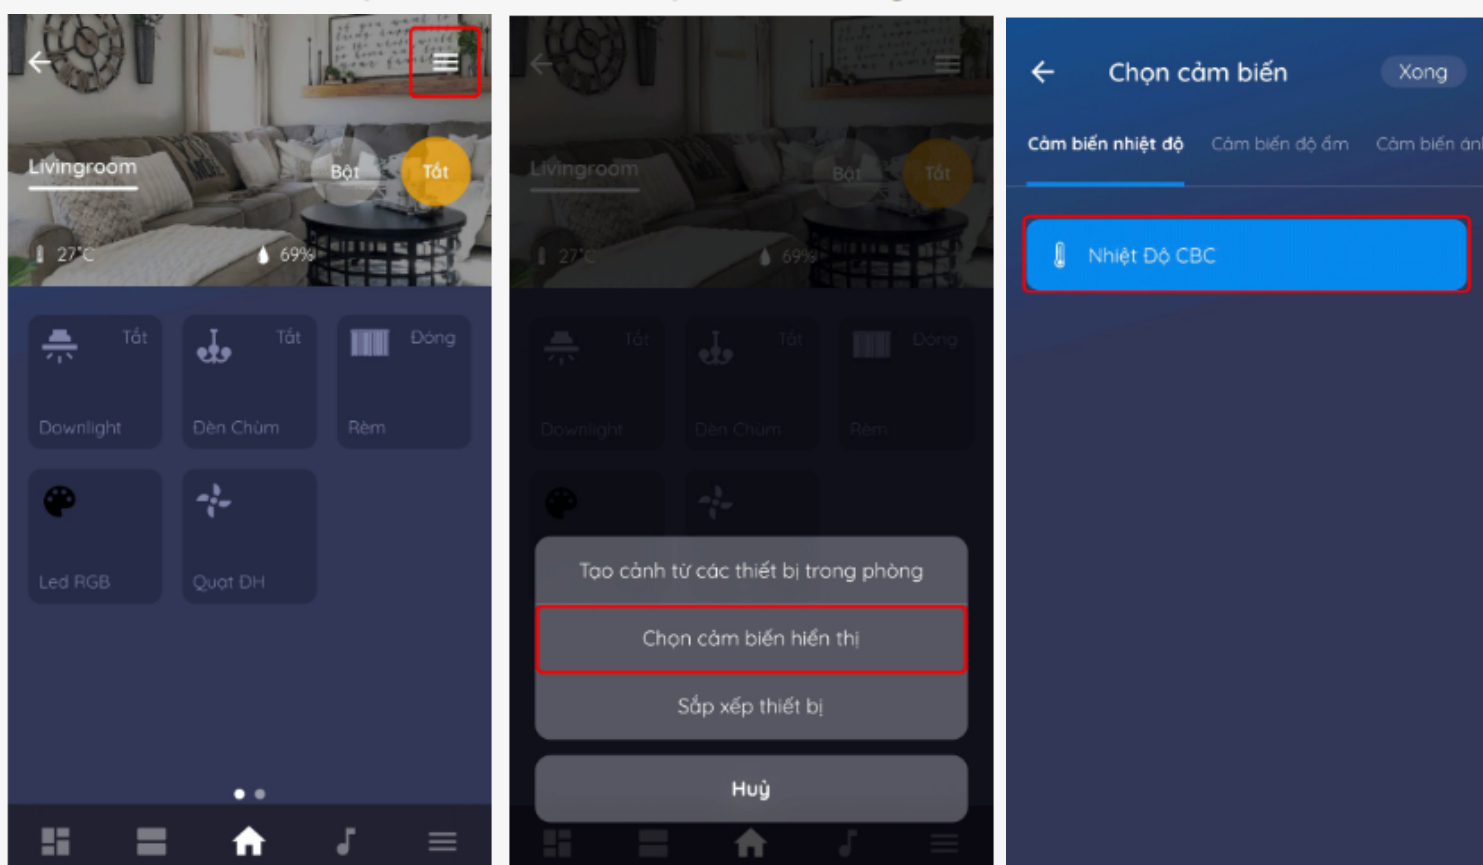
Livingroom

Bật

Tắt

27°C

69%

Tắt

Downlight

Tắt

Đèn Chùm

Đóng

Rèm

Led RGB

Quạt DH

Livingroom

Bật

Tắt

27°C

69%

Tắt

Downlight

Tắt

Đèn Chùm

Đóng

Rèm

Tạo cảnh từ các thiết bị trong phòng

Chọn cảm biến hiển thị

Sắp xếp thiết bị

Huỷ

Chọn cảm biến

Xong

Cảm biến nhiệt độ

Cảm biến độ ẩm

Cảm biến án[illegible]

Nhiệt Độ CBC